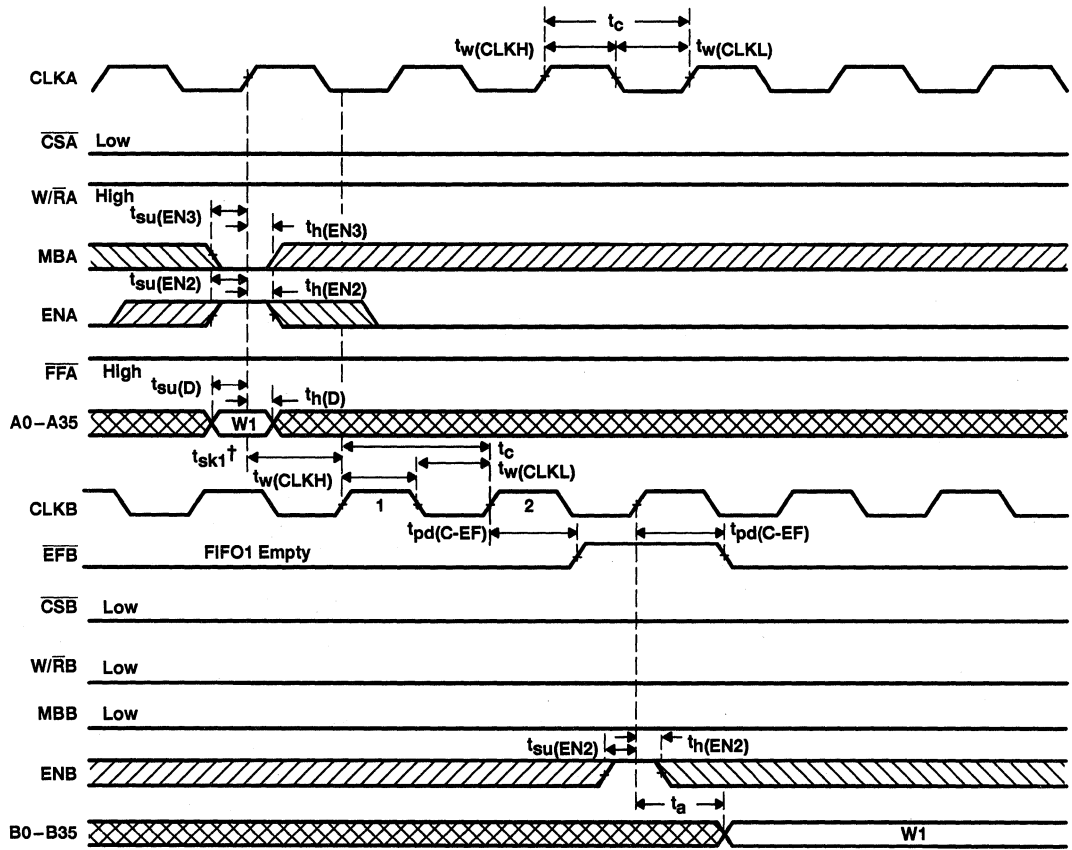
$t_c$
$t_{w(CLKH)}$
$t_{w(CLKL)}$

CLKA

$\overline{CSA}$ Low

W/$\overline{R}$A High

$t_{su(EN3)}$
$t_{h(EN3)}$

MBA

$t_{su(EN2)}$
$t_{h(EN2)}$

ENA

$\overline{FFA}$ High

$t_{su(D)}$
$t_{h(D)}$

A0 – A35 W1

$t_{sk1}$†
$t_c$
$t_{w(CLKH)}$
$t_{w(CLKL)}$

CLKB 1 2

$t_{pd(C-EF)}$
$t_{pd(C-EF)}$

$\overline{EFB}$ FIFO1 Empty

$\overline{CSB}$ Low

W/$\overline{R}$B Low

MBB Low

$t_{su(EN2)}$
$t_{h(EN2)}$

ENB

$t_a$

B0 – B35 W1